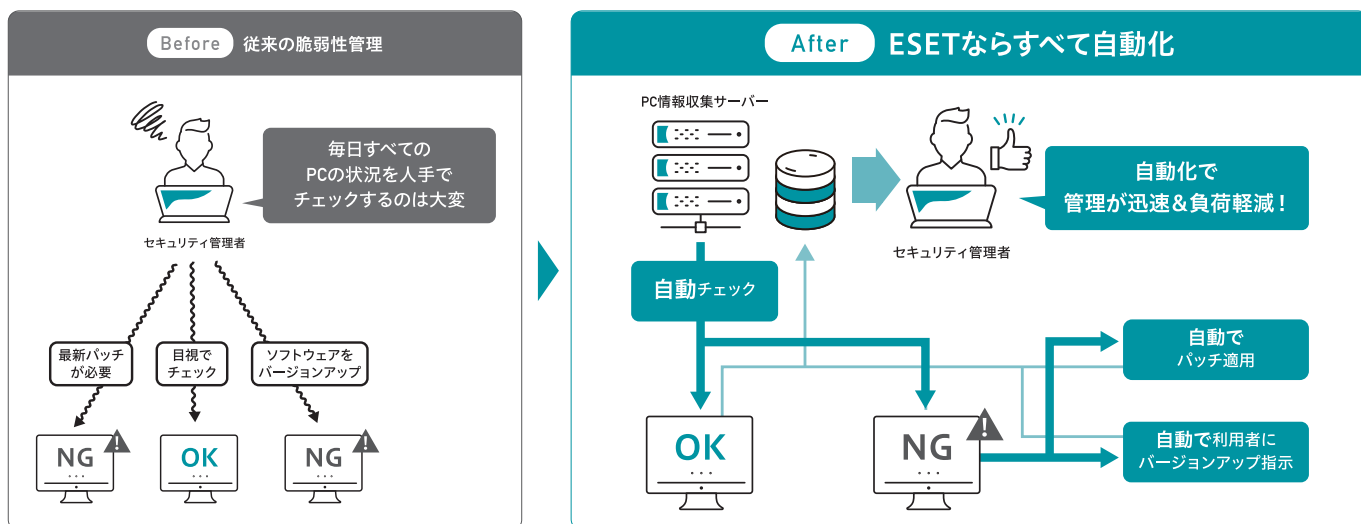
Before 従来の脆弱性管理

毎日すべての
PCの状況を人手で
チェックするのは大変

セキュリティ管理者

最新パッチが必要

目視でチェック

ソフトウェアをバージョンアップ

NG

OK

NG

After ESETならすべて自動化

PC情報収集サーバー

自動チェック

セキュリティ管理者

自動化で
管理が迅速&負荷軽減！

自動で
パッチ適用

自動で利用者に
バージョンアップ指示

OK

NG